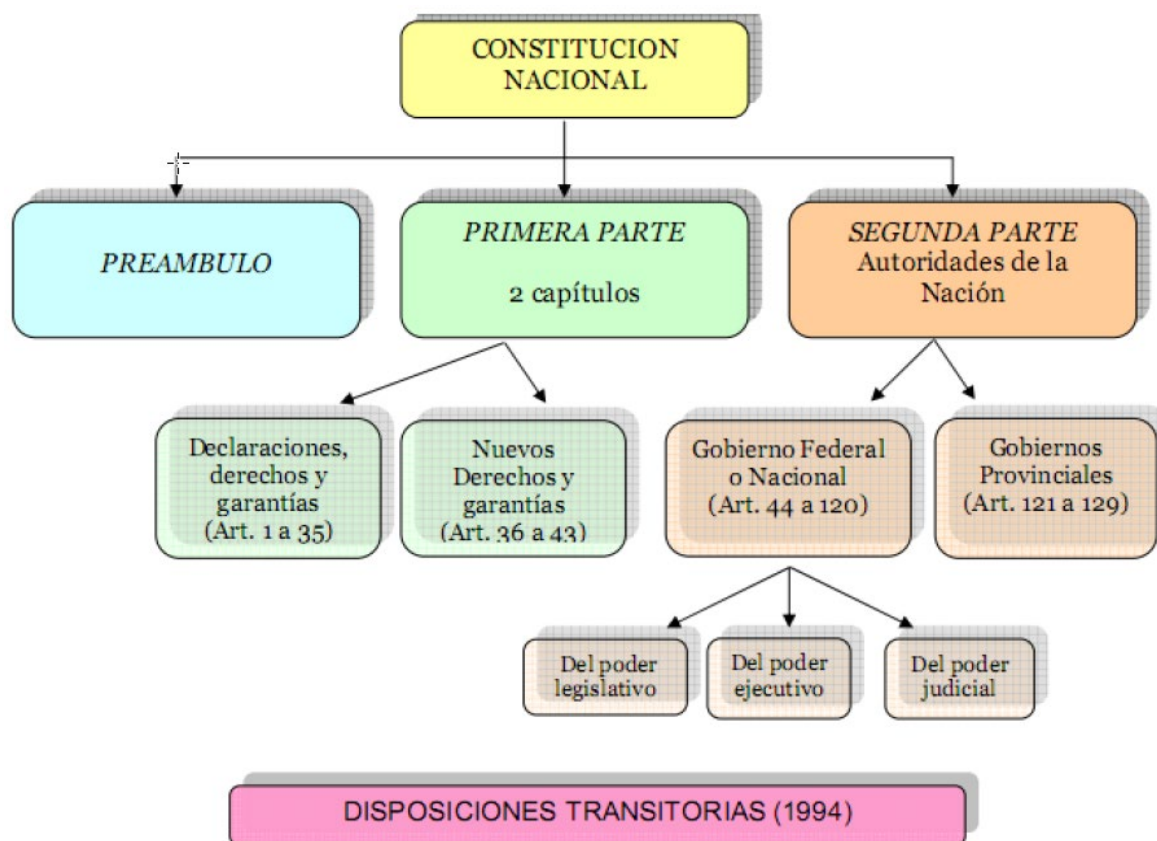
CONSTITUCION NACIONAL

PREAMBULO

PRIMERA PARTE

2 capítulos

SEGUNDA PARTE
Autoridades de la Nación

Declaraciones, derechos y garantías (Art. 1 a 35)

Nuevos Derechos y garantías (Art. 36 a 43)

Gobierno Federal o Nacional (Art. 44 a 120)

Gobiernos Provinciales (Art. 121 a 129)

Del poder legislativo

Del poder ejecutivo

Del poder judicial

DISPOSICIONES TRANSITORIAS (1994)